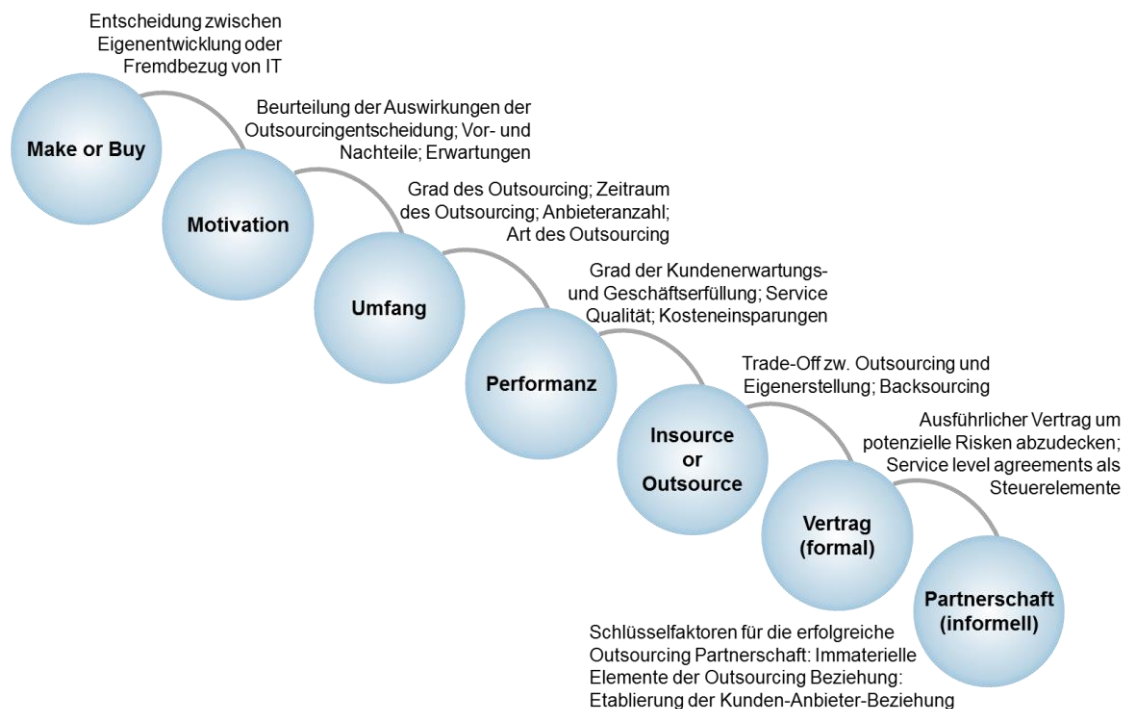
Entscheidung zwischen Eigenentwicklung oder Fremdbezug von IT

Make or Buy

Beurteilung der Auswirkungen der Outsourcingentscheidung; Vor- und Nachteile; Erwartungen

Motivation

Grad des Outsourcing; Zeitraum des Outsourcing; Anbieteranzahl; Art des Outsourcing

Umfang

Grad der Kundenerwartungs- und Geschäftserfüllung; Service Qualität; Kosteneinsparungen

Performanz

Trade-Off zw. Outsourcing und Eigenerstellung; Backsourcing

Insource or Outsource

Ausführlicher Vertrag um potenzielle Risken abzudecken; Service level agreements als Steuerelemente

Vertrag (formal)

Partnerschaft (informell)

Schlüsselfaktoren für die erfolgreiche Outsourcing Partnerschaft: Immaterielle Elemente der Outsourcing Beziehung: Etablierung der Kunden-Anbieter-Beziehung